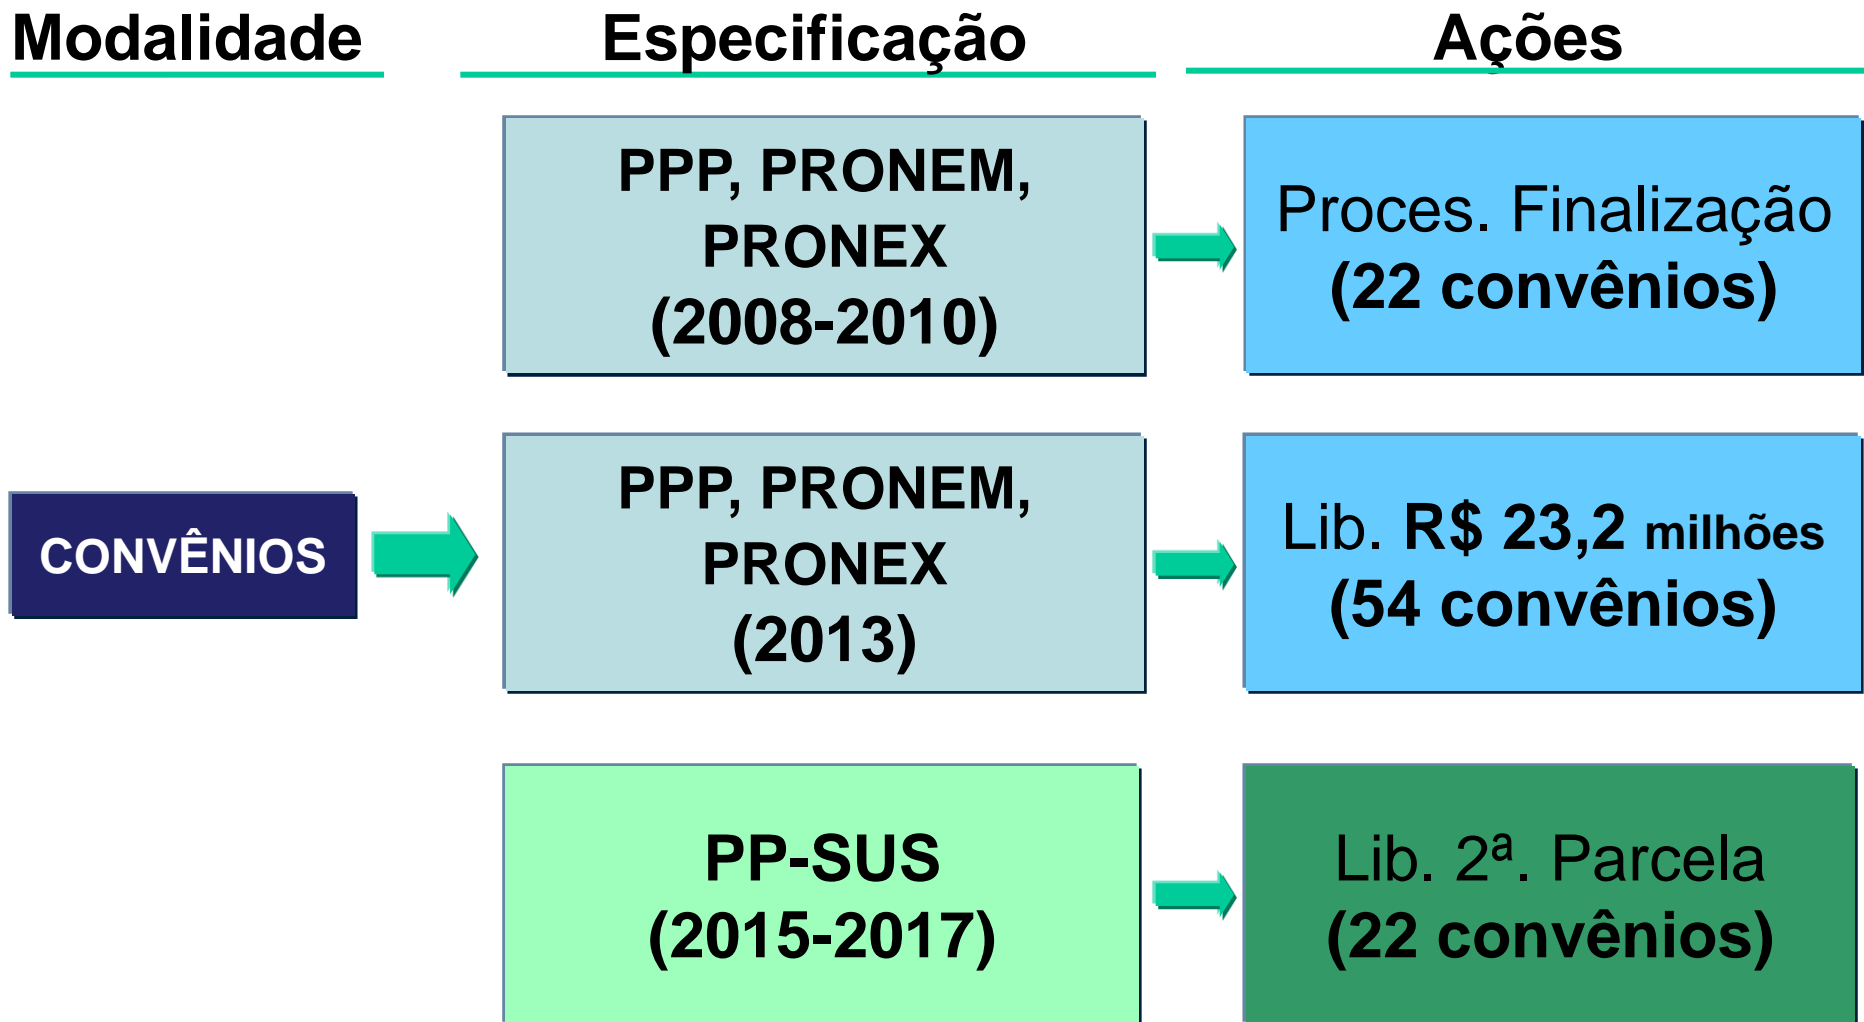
Modalidade

Especificação

Ações

CONVÊNIOS

PPP, PRONEM, PRONEX (2008-2010)

Proces. Finalização (22 convênios)

PPP, PRONEM, PRONEX (2013)

Lib. R$ 23,2 milhões (54 convênios)

PP-SUS (2015-2017)

Lib. 2ª. Parcela (22 convênios)